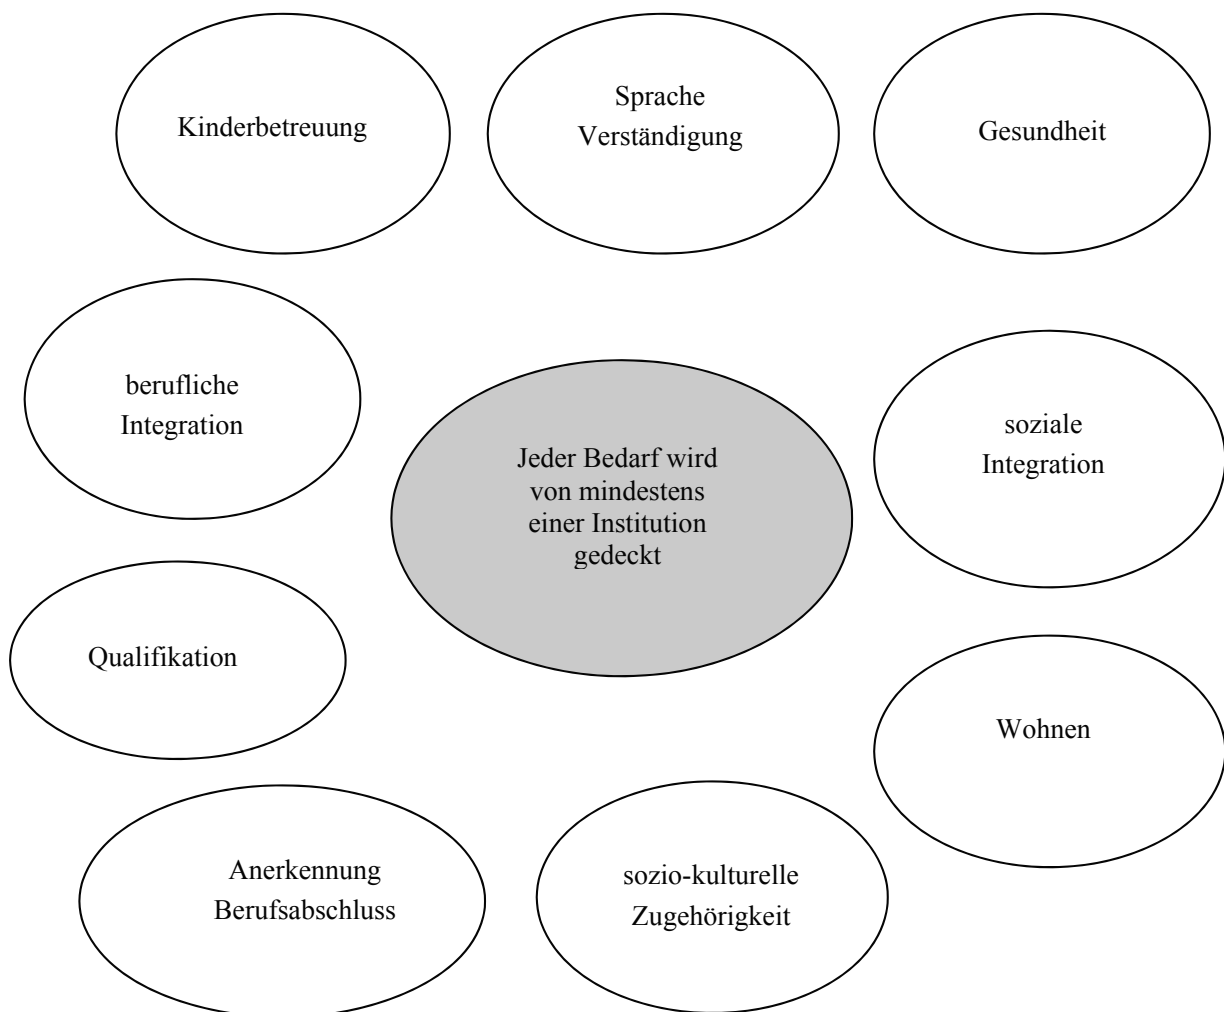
Kinderbetreuung

Sprache
Verständigung

Gesundheit

berufliche
Integration

Jeder Bedarf wird
von mindestens
einer Institution
gedeckt

soziale
Integration

Qualifikation

Wohnen

Anerkennung
Berufsabschluss

sozio-kulturelle
Zugehörigkeit